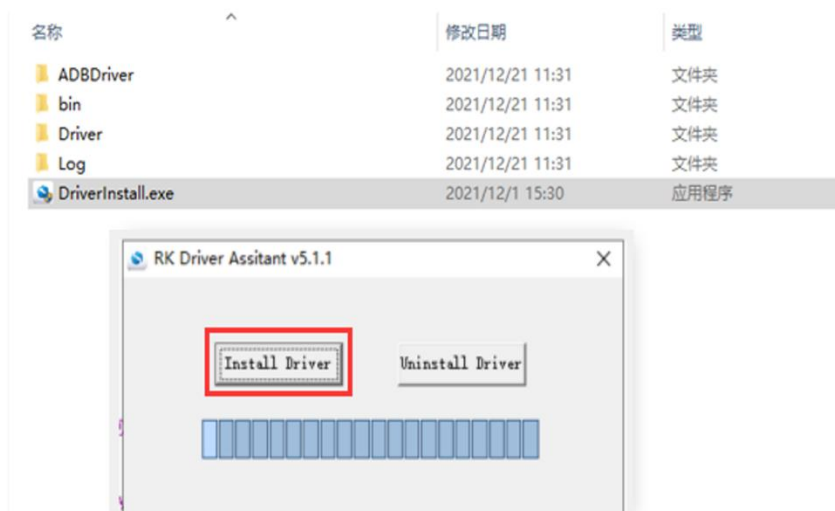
| 名称 | 修改日期 | 类型 |
|---|---|---|
| ADBDriver | 2021/12/21 11:31 | 文件夹 |
| bin | 2021/12/21 11:31 | 文件夹 |
| Driver | 2021/12/21 11:31 | 文件夹 |
| Log | 2021/12/21 11:31 | 文件夹 |
| DriverInstall.exe | 2021/12/1 15:30 | 应用程序 |

RK Driver Assitant v5.1.1

Install Driver

Uninstall Driver